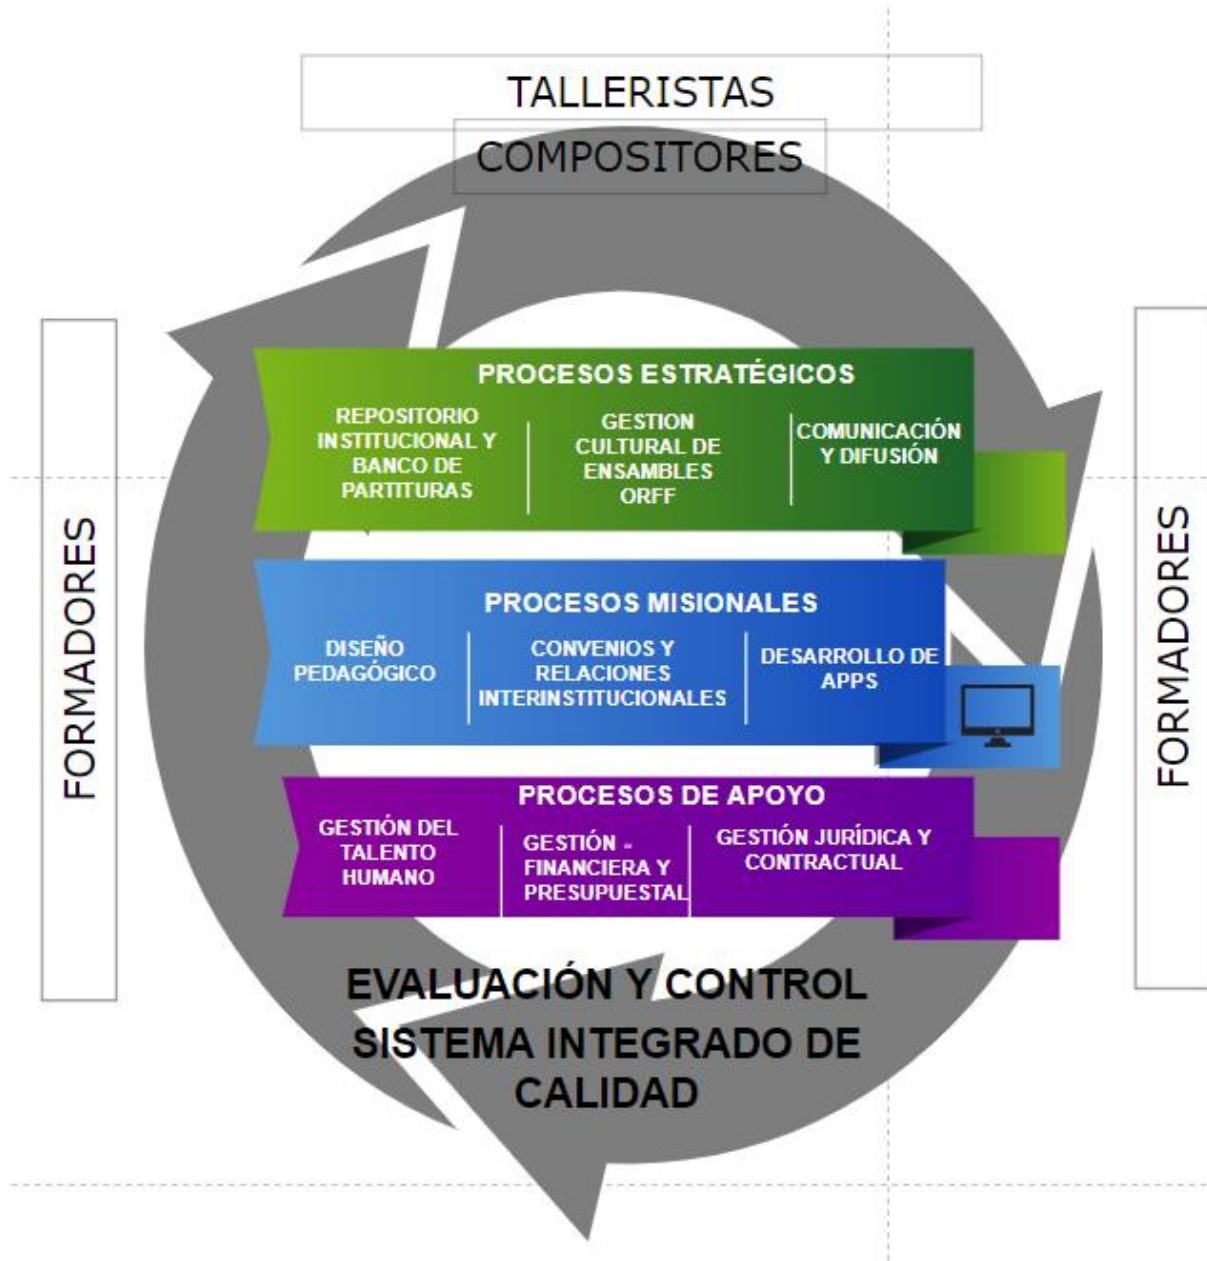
TALLERISTAS

COMPOSITORES

FORMADORES

PROCESOS ESTRATÉGICOS

REPOSITORIO INSTITUCIONAL Y BANCO DE PARTITURAS

GESTION CULTURAL DE ENSAMBLES ORFF

COMUNICACIÓN Y DIFUSIÓN

PROCESOS MISIONALES

DISEÑO PEDAGÓGICO

CONVENIOS Y RELACIONES INTERINSTITUCIONALES

DESARROLLO DE APPS

PROCESOS DE APOYO

GESTIÓN DEL TALENTO HUMANO

GESTIÓN - FINANCIERA Y PRESUPUESTAL

GESTIÓN JURÍDICA Y CONTRACTUAL

FORMADORES

EVALUACIÓN Y CONTROL SISTEMA INTEGRADO DE CALIDAD